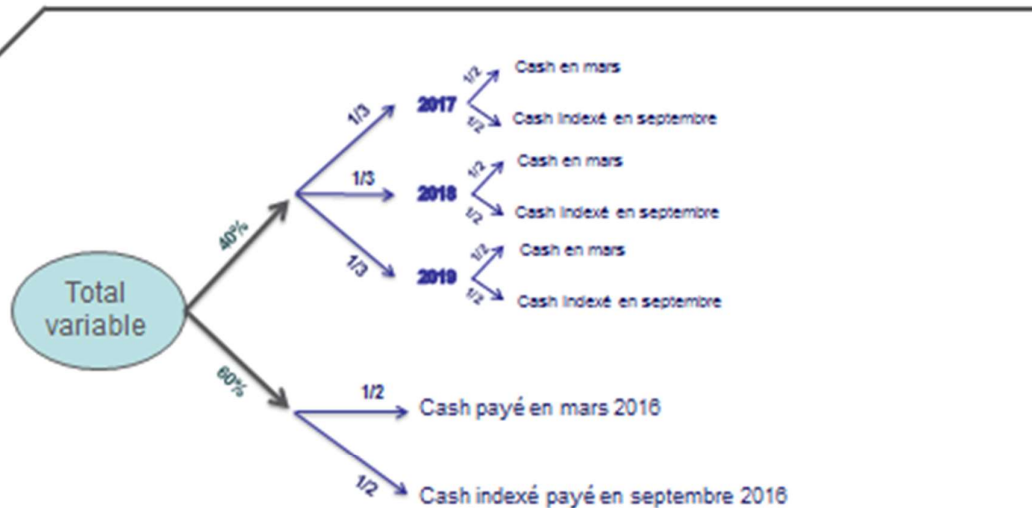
Total variable

40%

1/3

2017

1/2

Cash en mars

1/2

Cash indexé en septembre

1/3

2018

1/2

Cash en mars

1/2

Cash indexé en septembre

1/3

2019

1/2

Cash en mars

1/2

Cash indexé en septembre

60%

1/2

Cash payé en mars 2016

1/2

Cash indexé payé en septembre 2016